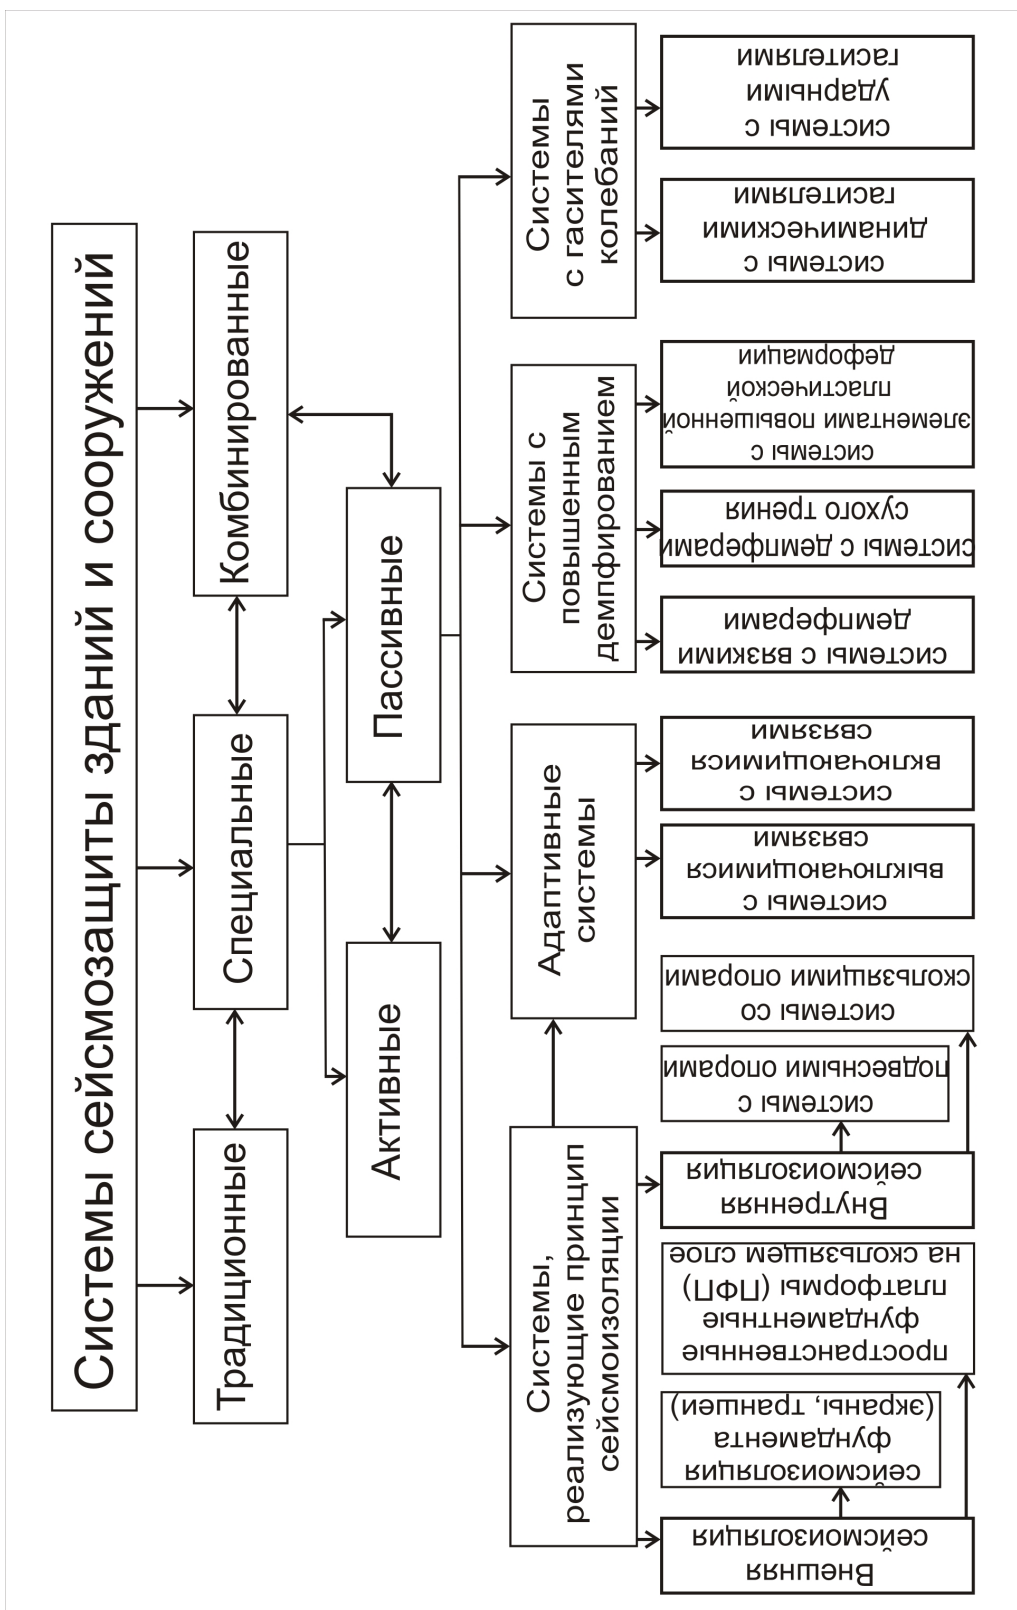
Системы сейсмозащиты зданий и сооружений

Традиционные

Специальные

Комбинированные

Активные

Пассивные

Системы, реализующие принцип сейсмоизоляции

Адаптивные системы

Системы с повышенным демпфированием

Системы с гасителями колебаний

Внешняя сейсмоизоляция

сейсмоизоляция фундамента (экраны, траншеи)

пространственные фундаментные платформы (ПФП) на скользящем слое

Внутренняя сейсмоизоляция

системы с подвесными опорами

системы со скользящими опорами

системы с выключающимися связями

системы с включающимися связями

системы с вязкими демпферами

системы с демпферами сухого трения

системы с элементами повышенной пластической деформации

системы с динамическими гасителями

системы с ударными гасителями